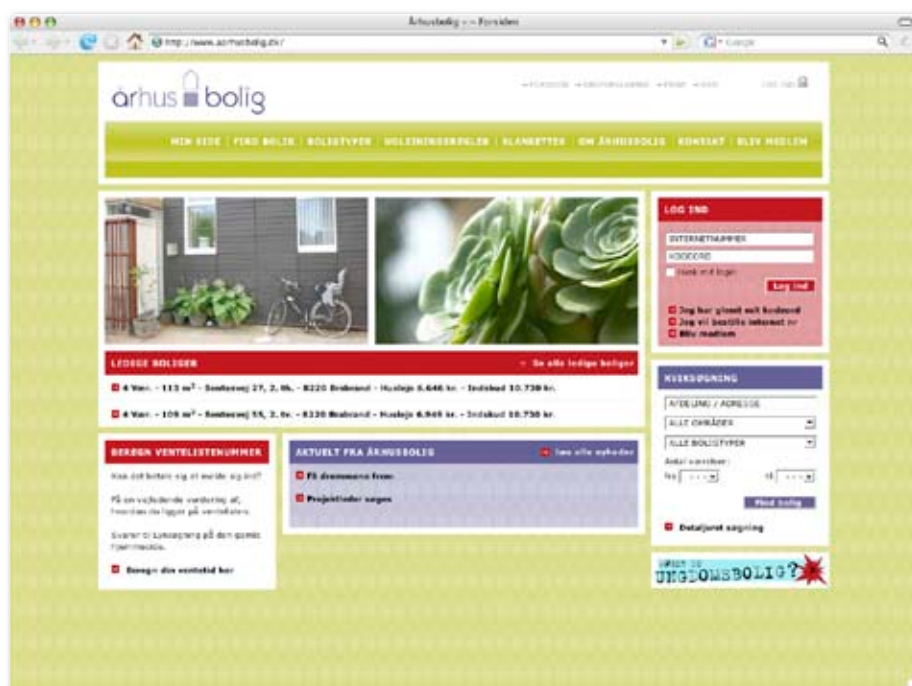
Århusbolig – Forsiden

http://www.aarhusbolig.dk/

Google

århus bolig

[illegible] LOG UD

MIN SIDE | FIND BOLIG | BOLIGTYPER | UDLEJNINGSREGLER | BLANKETTER | OM ÅRHUSBOLIG | KONTAKT | BLIV MEDLEM

LOG IND

INTERNETNUMMER

KODEORD

Husk mit login

Log ind

Jeg har glemt mit kodeord

Jeg vil bestille internet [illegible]

Bliv medlem

LEDIGE BOLIGER

Se alle ledige boliger

4 Vær. - 113 m² - Søndervej 27, 2. th. - 8220 Brabrand - Husleje 6.646 kr. - Indskud 10.730 kr.

4 Vær. - 109 m² - Søndervej 55, 2. tv. - 8220 Brabrand - Husleje 6.949 kr. - Indskud 10.730 kr.

HURTIGSØGNING

AFDELING / ADRESSE

ALLE OMRÅDER

ALLE BOLIGTYPER

Antal værelser:

fra - - - til - - -

Find bolig

Detaljeret søgning

BEREGN VENTELISTENUMMER

Kan det betale sig at melde sig ind?

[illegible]

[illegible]

Beregn din ventetid her

AKTUELT FRA ÅRHUSBOLIG

Se alle nyheder

Få drømmene frem

Projektleder søges

UNGDOMSBOLIG?